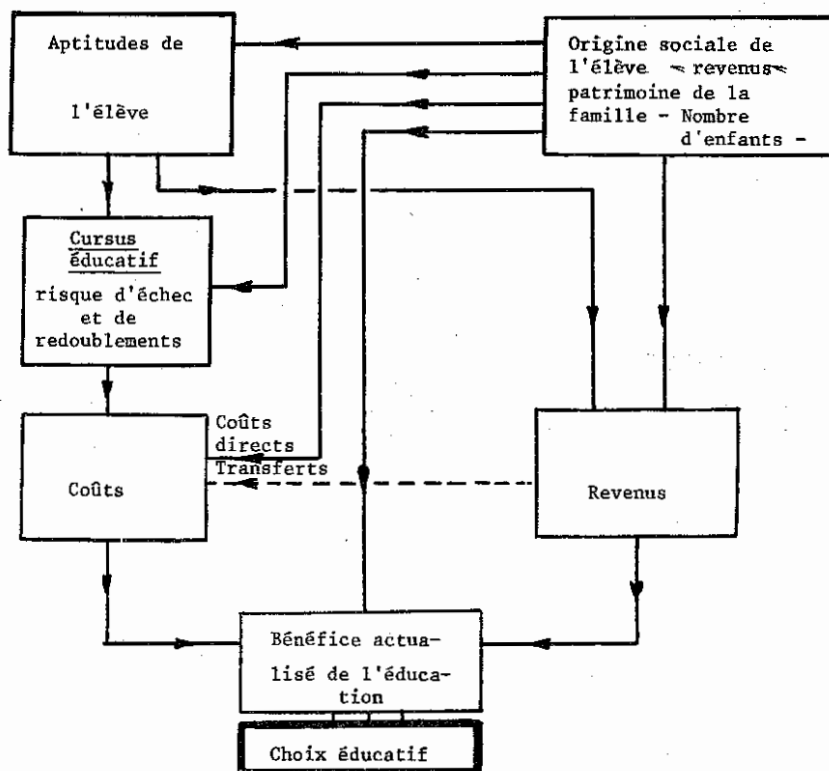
Aptitudes de

l'élève

Origine sociale de l'élève - revenus - patrimoine de la famille - Nombre d'enfants -

Cursus éducatif

risque d'échec et de redoublements

Coûts directs

Transferts

Coûts

Revenus

Bénéfice actualisé de l'éducation

Choix éducatif